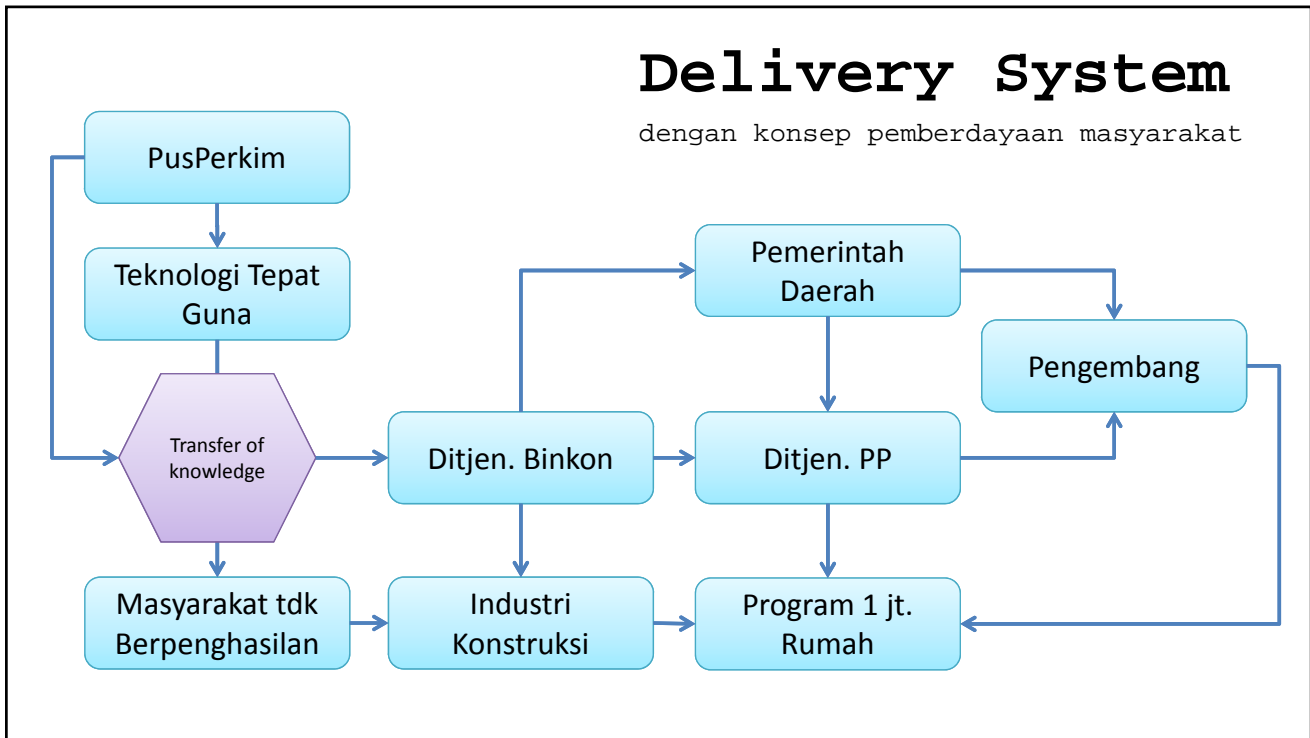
Delivery System

dengan konsep pemberdayaan masyarakat

PusPerkim

Teknologi Tepat Guna

Transfer of knowledge

Masyarakat tdk Berpenghasilan

Ditjen. Binkon

Industri Konstruksi

Pemerintah Daerah

Ditjen. PP

Program 1 jt. Rumah

Pengembang